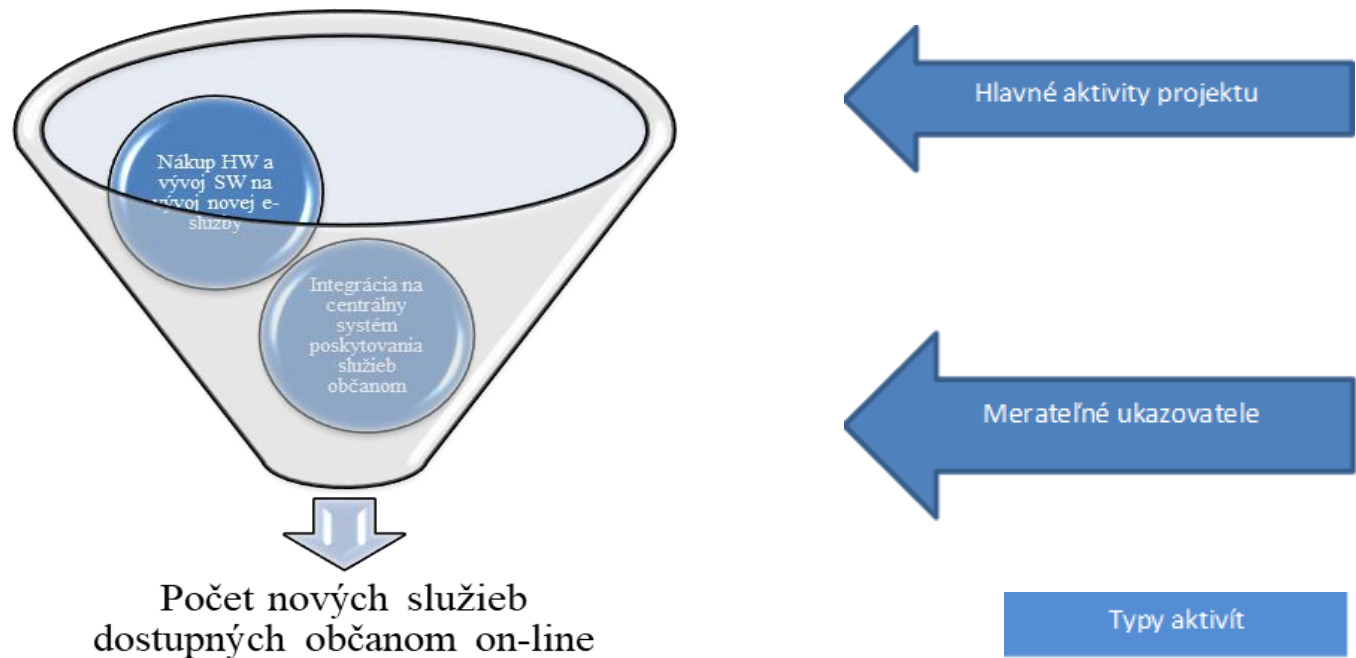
Nákup HW a vývoj SW na vývoj novej e-služby

Integrácia na centrálny systém poskytovania služieb občanom

Počet nových služieb dostupných občanom on-line

Hlavné aktivity projektu

Merateľné ukazovatele

Typy aktivít